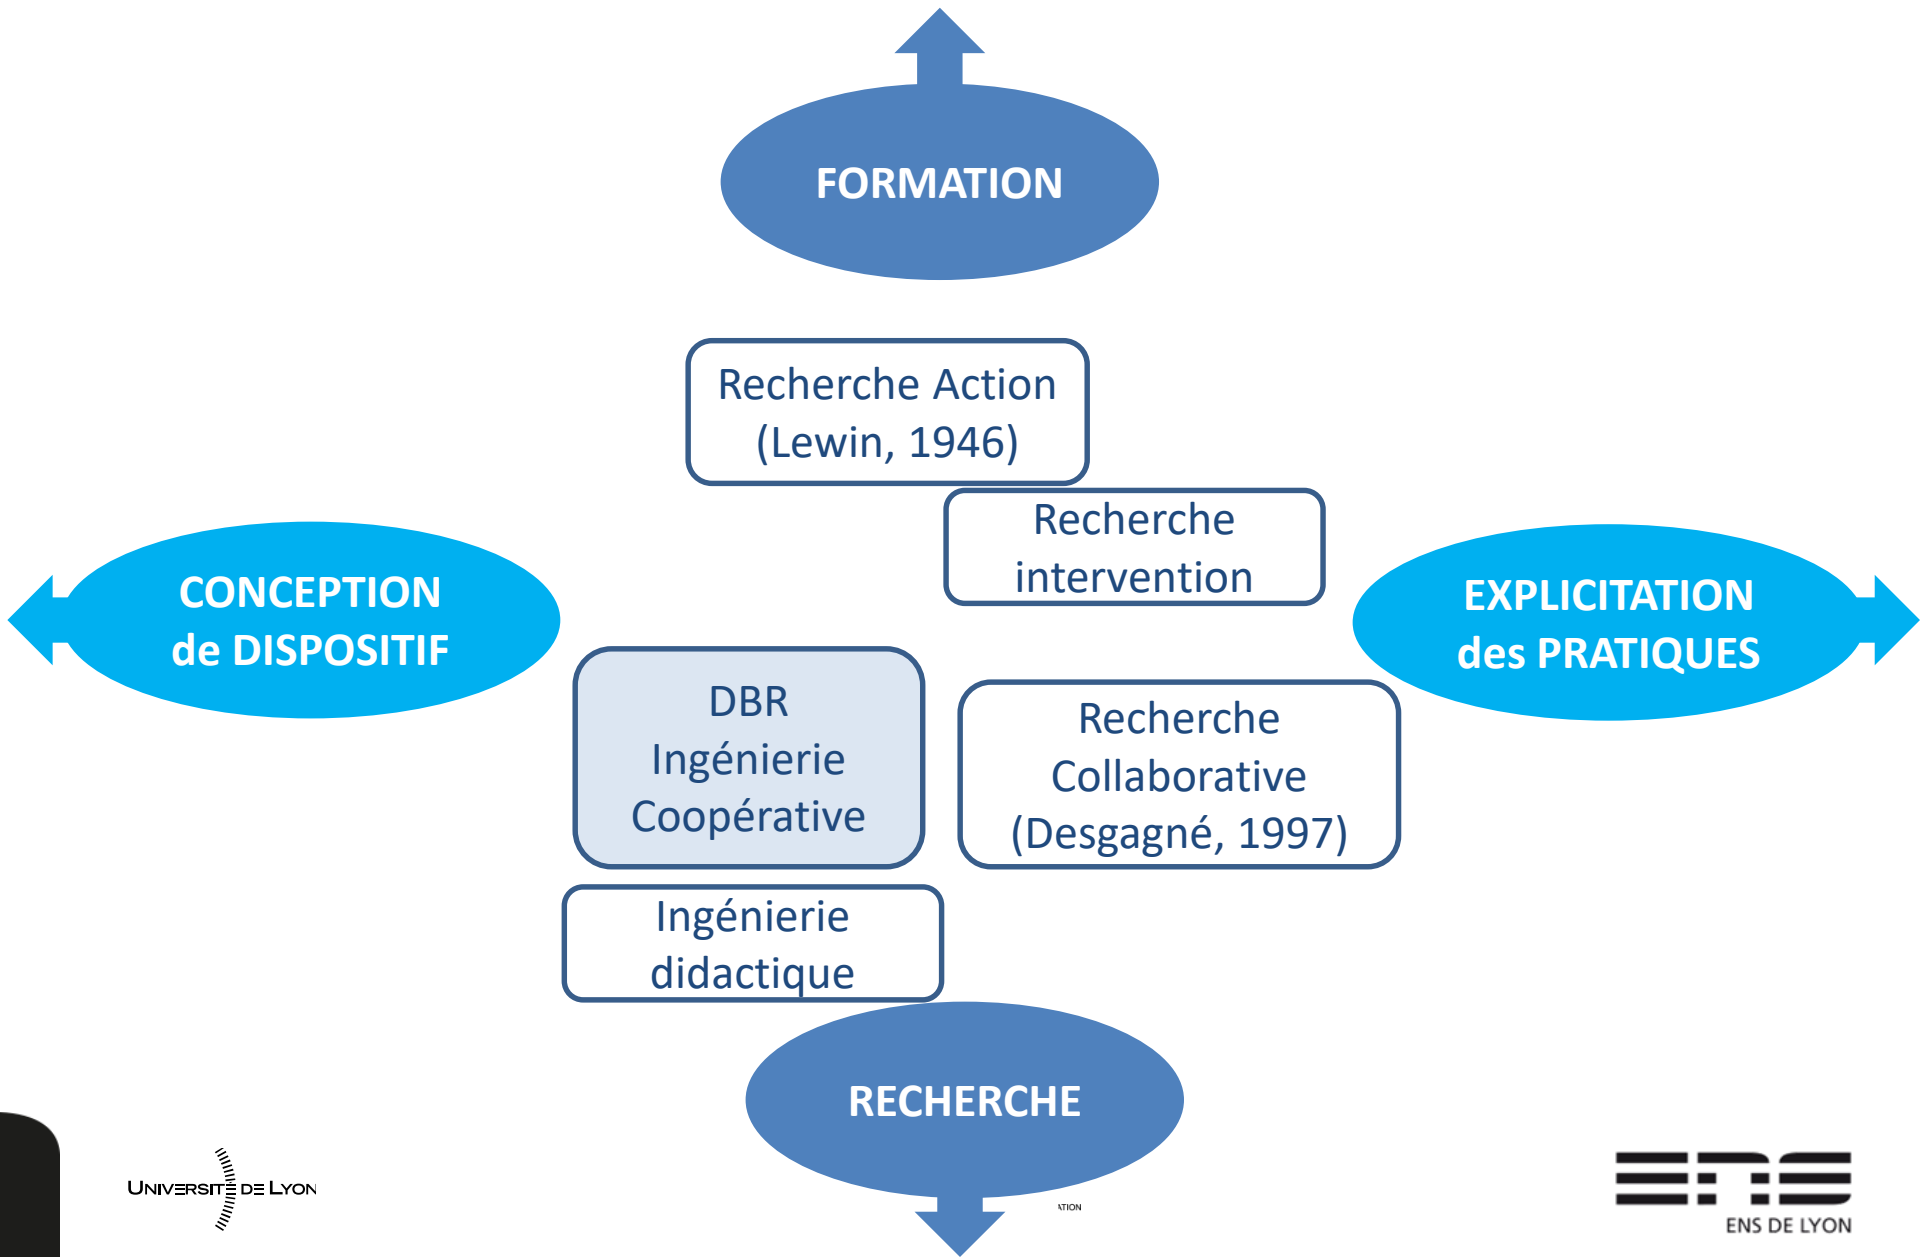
FORMATION

Recherche Action (Lewin, 1946)

Recherche intervention

CONCEPTION de DISPOSITIF

EXPLICITATION des PRATIQUES

DBR Ingénierie Coopérative

Recherche Collaborative (Desgagné, 1997)

Ingénierie didactique

RECHERCHE

UNIVERSITÉ DE LYON

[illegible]ATION

ENS DE LYON